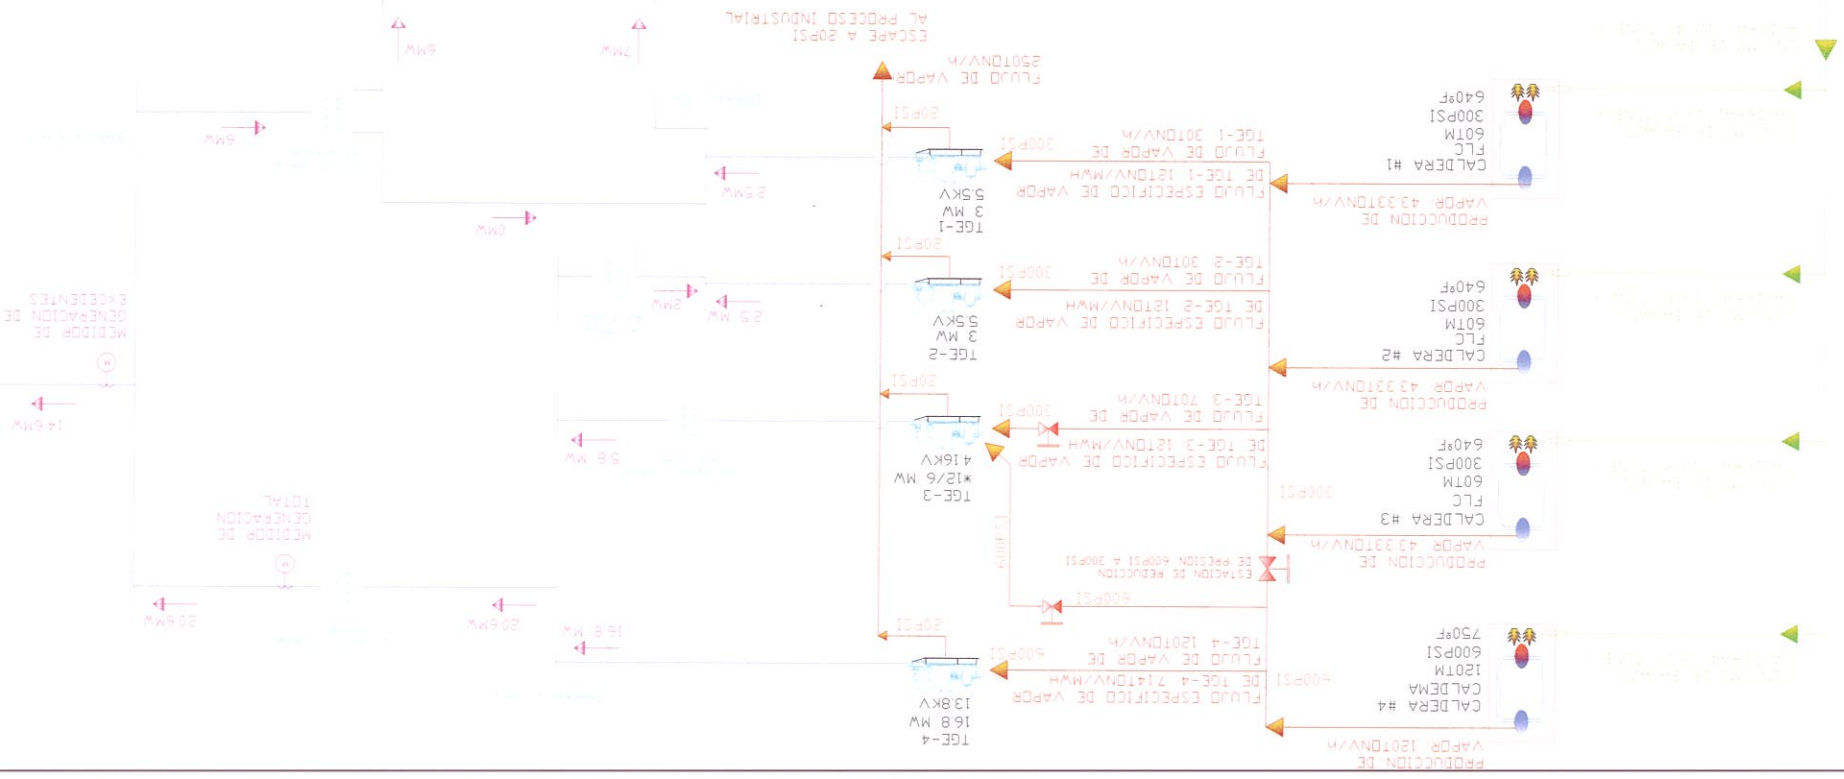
AL PROCESO INDUSTRIAL
ESCAPE A 20PSI

FLUJO DE VAPOR
250TON/H

6MW
7MW

CALDERA #1
FLC
60TM
300PSI
640ºF

PRODUCCION DE
VAPOR 433TON/H

TGE-1 30TON/H
FLUJO DE VAPOR DE
300PSI

DE TGE-1 12TON/MWH
FLUJO ESPECIFICO DE VAPOR

20PSI

TGE-1
3 MW
5.5KV

6MW
2.5MW
0MW

CALDERA #2
FLC
60TM
300PSI
640ºF

PRODUCCION DE
VAPOR 433TON/H

TGE-2 30TON/H
FLUJO DE VAPOR DE
300PSI

DE TGE-2 12TON/MWH
FLUJO ESPECIFICO DE VAPOR

20PSI

TGE-2
3 MW
5.5KV

2MW
2.5 MW

MEDIDOR DE
GENERACION DE
EXCEDENTES

14.6MW

CALDERA #3
FLC
60TM
300PSI
640ºF

PRODUCCION DE
VAPOR 433TON/H

TGE-3 70TON/H
FLUJO DE VAPOR DE
300PSI

DE TGE-3 12TON/MWH
FLUJO ESPECIFICO DE VAPOR

20PSI

TGE-3
*12/6 MW
4.16KV

5.8 MW

300PSI

MEDIDOR DE
GENERACION
TOTAL

ESTACION DE REDUCCION
DE PRESION 600PSI A 300PSI

600PSI
600PSI

20.6MW
20.6MW
16.8 MW

CALDERA #4
CALDEMA
120TM
600PSI
750ºF

PRODUCCION DE
VAPOR 120TON/H

TGE-4 120TON/H
FLUJO DE VAPOR DE
600PSI

DE TGE-4 7.14TON/MWH
FLUJO ESPECIFICO DE VAPOR

600PSI

20PSI

TGE-4
16.8 MW
13.8KV